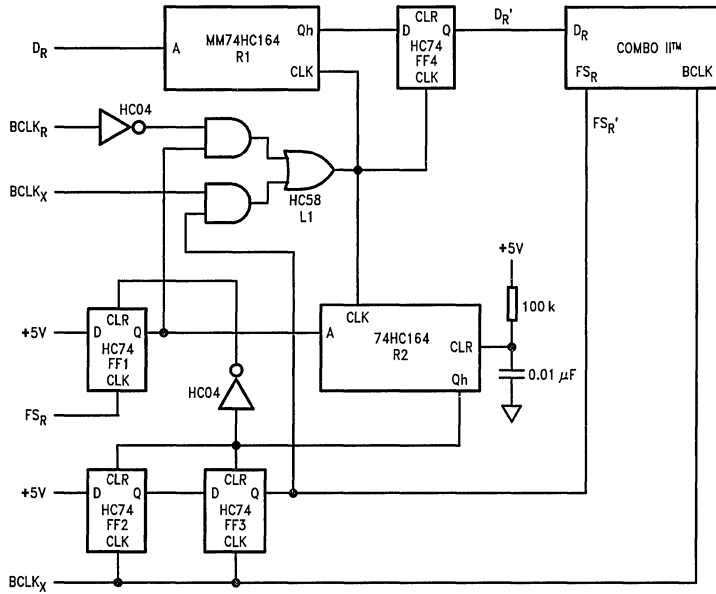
$D_R$
A
MM74HC164
R1
Qh
CLK
CLR
D
Q
HC74
FF4
CLK
$D_R'$
$D_R$
COMBO II™
$FS_R$
BCLK
$FS_R'$
$BCLK_R$
HC04
$BCLK_X$
HC58
L1
+5V
100 k
+5V
CLR
D
Q
HC74
FF1
CLK
CLK
A
74HC164
R2
CLR
Qh
0.01 $\mu$F
$FS_R$
HC04
+5V
CLR
D
Q
HC74
FF2
CLK
CLR
D
Q
HC74
FF3
CLK
$BCLK_X$